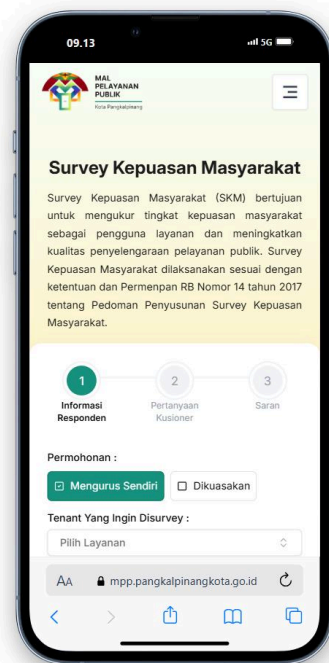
09.13

5G

MAL PELAYANAN PUBLIK
Kota Pangkalpinang

Survey Kepuasan Masyarakat

Survey Kepuasan Masyarakat (SKM) bertujuan untuk mengukur tingkat kepuasan masyarakat sebagai pengguna layanan dan meningkatkan kualitas penyelenggaraan pelayanan publik. Survey Kepuasan Masyarakat dilaksanakan sesuai dengan ketentuan dan Permenpan RB Nomor 14 tahun 2017 tentang Pedoman Penyusunan Survey Kepuasan Masyarakat.

1
Informasi Responden

2
Pertanyaan Kusioner

3
Saran

Permohonan :

Mengurus Sendiri

Dikuasakan

Tenant Yang Ingin Disurvey :

Pilih Layanan

AA

mpp.pangkalpinangkota.go.id